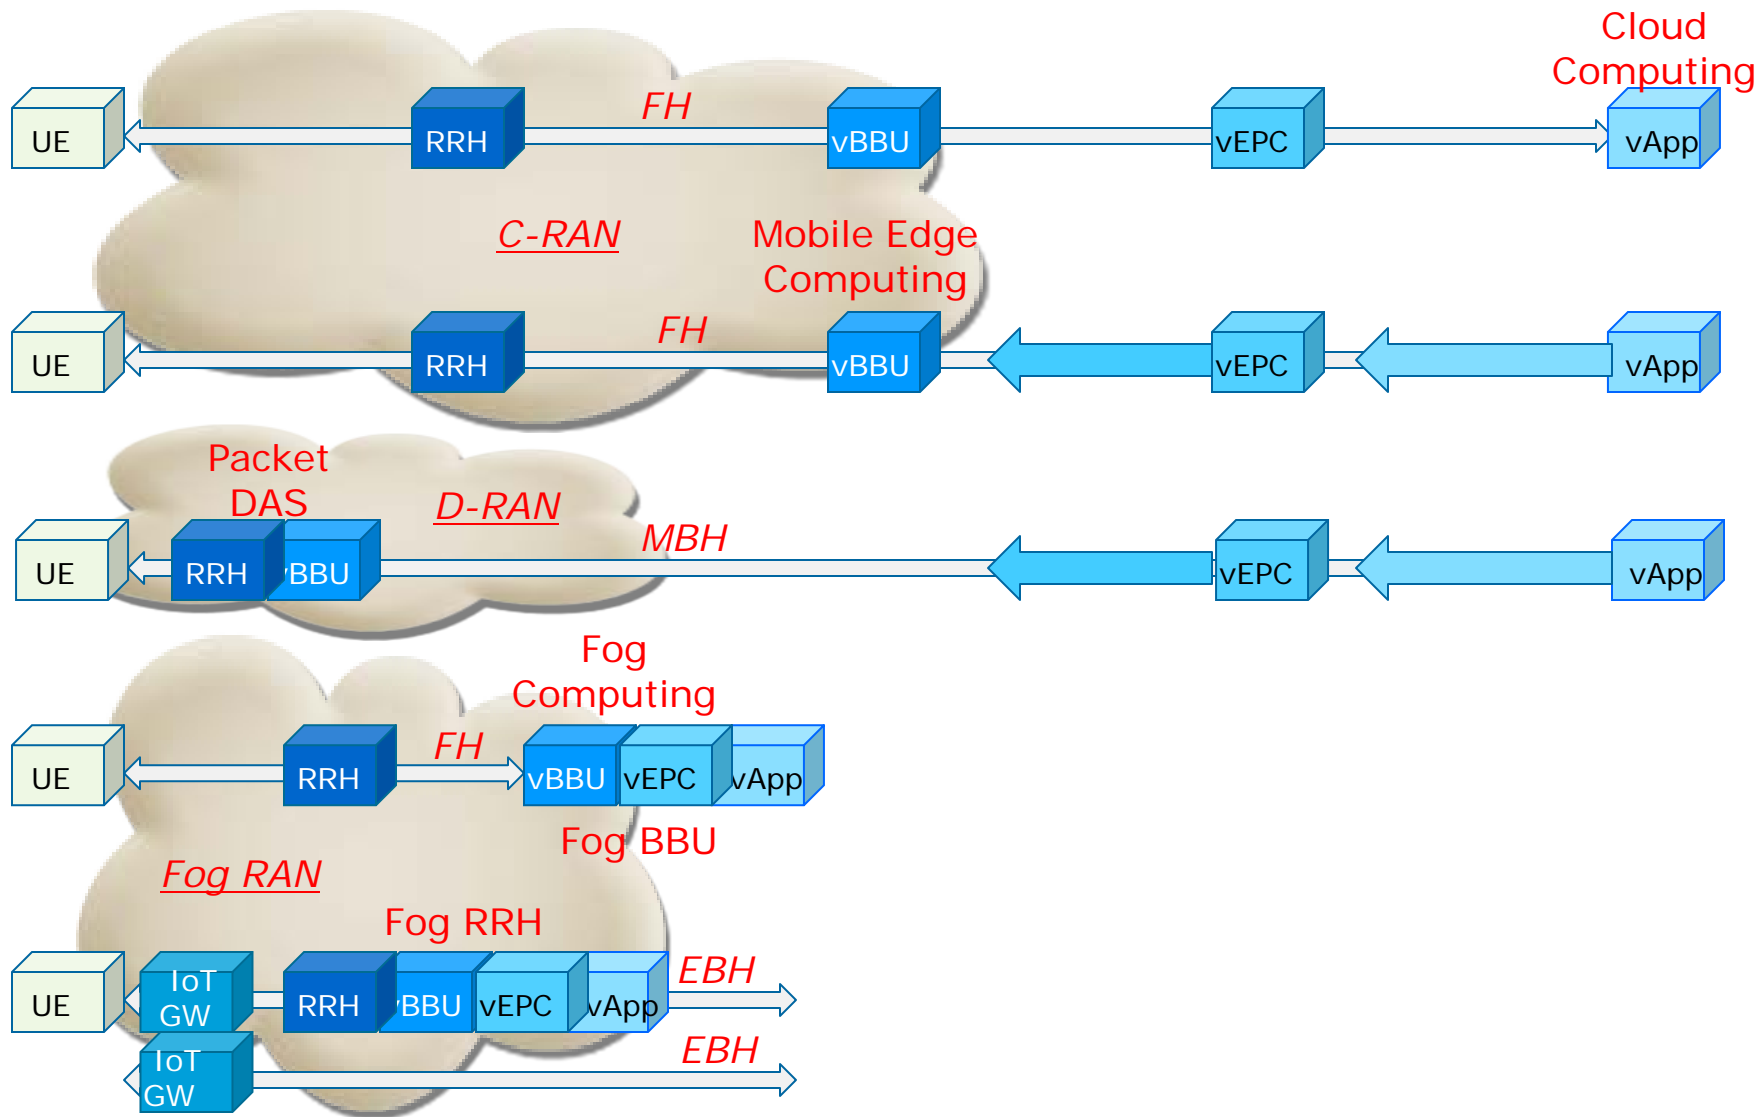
Cloud Computing

UE RRH FH vBBU vEPC vApp

C-RAN

Mobile Edge Computing

UE RRH FH vBBU vEPC vApp

Packet DAS

D-RAN

UE RRH vBBU MBH vEPC vApp

Fog Computing

UE RRH FH vBBU vEPC vApp

Fog BBU

Fog RAN

Fog RRH

UE IoT GW RRH vBBU vEPC vApp EBH

IoT GW EBH